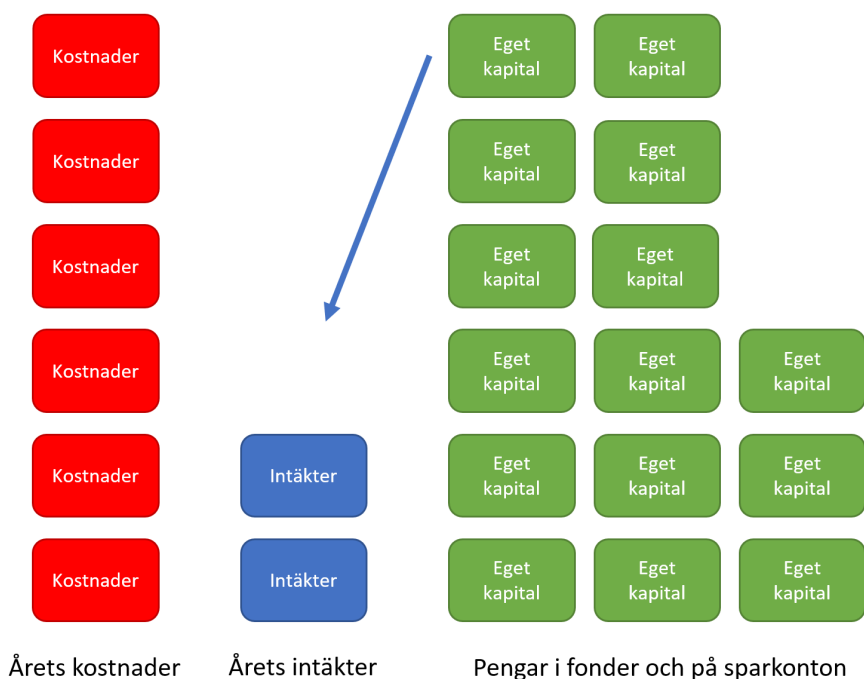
Kostnader

Kostnader

Kostnader

Kostnader

Kostnader

Kostnader

Intäkter

Intäkter

Eget kapital

Eget kapital

Eget kapital

Eget kapital

Eget kapital

Eget kapital

Eget kapital

Eget kapital

Eget kapital

Eget kapital

Eget kapital

Eget kapital

Eget kapital

Eget kapital

Eget kapital

Årets kostnader

Årets intäkter

Pengar i fonder och på sparkonton